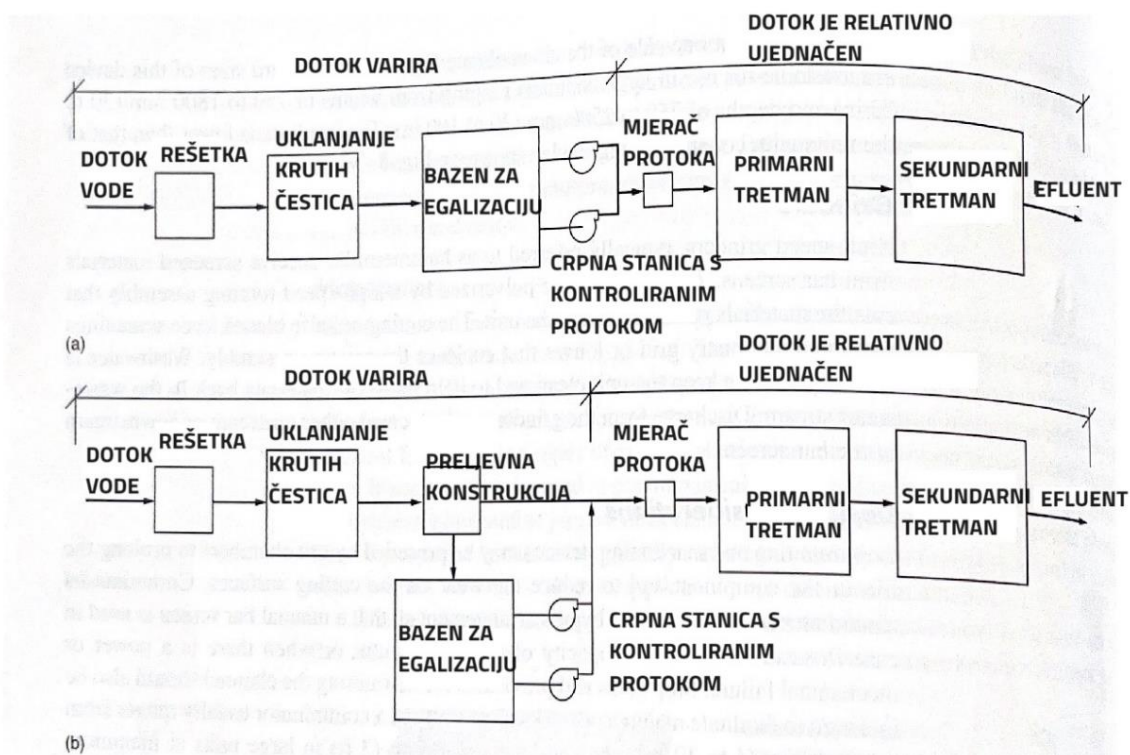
DOTOK VARIRA

DOTOK JE RELATIVNO UJEDNAČEN

DOTOK VODE

REŠETKA

UKLANJANJE KRUTIH ČESTICA

BAZEN ZA EGALIZACIJU

MJERAČ PROTOKA

PRIMARNI TRETMAN

SEKUNDARNI TRETMAN

EFLUENT

CRPNA STANICA S KONTROLIRANIM PROTOKOM

(a)

DOTOK VARIRA

DOTOK JE RELATIVNO UJEDNAČEN

DOTOK VODE

REŠETKA

UKLANJANJE KRUTIH ČESTICA

PRELJEVNA KONSTRUKCIJA

MJERAČ PROTOKA

PRIMARNI TRETMAN

SEKUNDARNI TRETMAN

EFLUENT

BAZEN ZA EGALIZACIJU

CRPNA STANICA S KONTROLIRANIM PROTOKOM

(b)